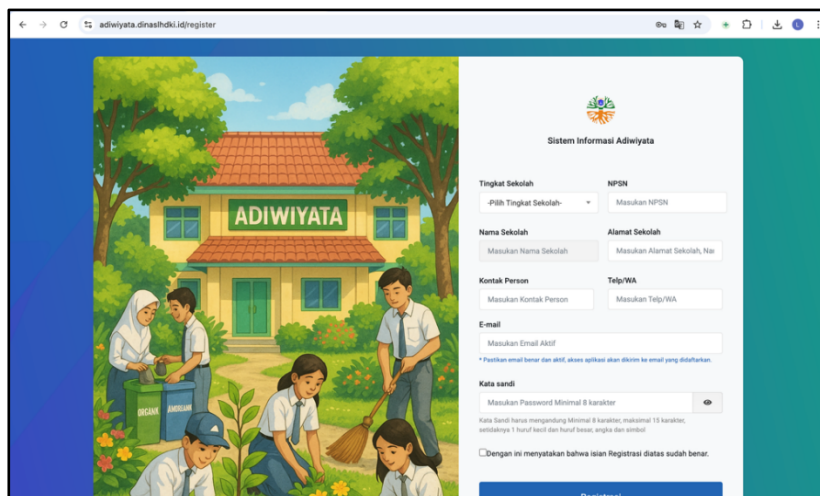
adiwiyata.dinaslhdki.id/register

ADIWIYATA

ORGANIK ANORGANIK

Sistem Informasi Adiwiyata

Tingkat Sekolah
-Pilih Tingkat Sekolah-

NPSN
Masukan NPSN

Nama Sekolah
Masukan Nama Sekolah

Alamat Sekolah
Masukan Alamat Sekolah, Nai

Kontak Person
Masukan Kontak Person

Telp/WA
Masukan Telp/WA

E-mail
Masukan Email Aktif
* Pastikan email benar dan aktif, akses aplikasi akan dikirim ke email yang didaftarkan.

Kata sandi
Masukan Password Minimal 8 karakter
Kata Sandi harus mengandung Minimal 8 karakter, maksimal 15 karakter, setidaknya 1 huruf kecil dan huruf besar, angka dan simbol

Dengan ini menyatakan bahwa isian Registrasi diatas sudah benar.

Registrasi